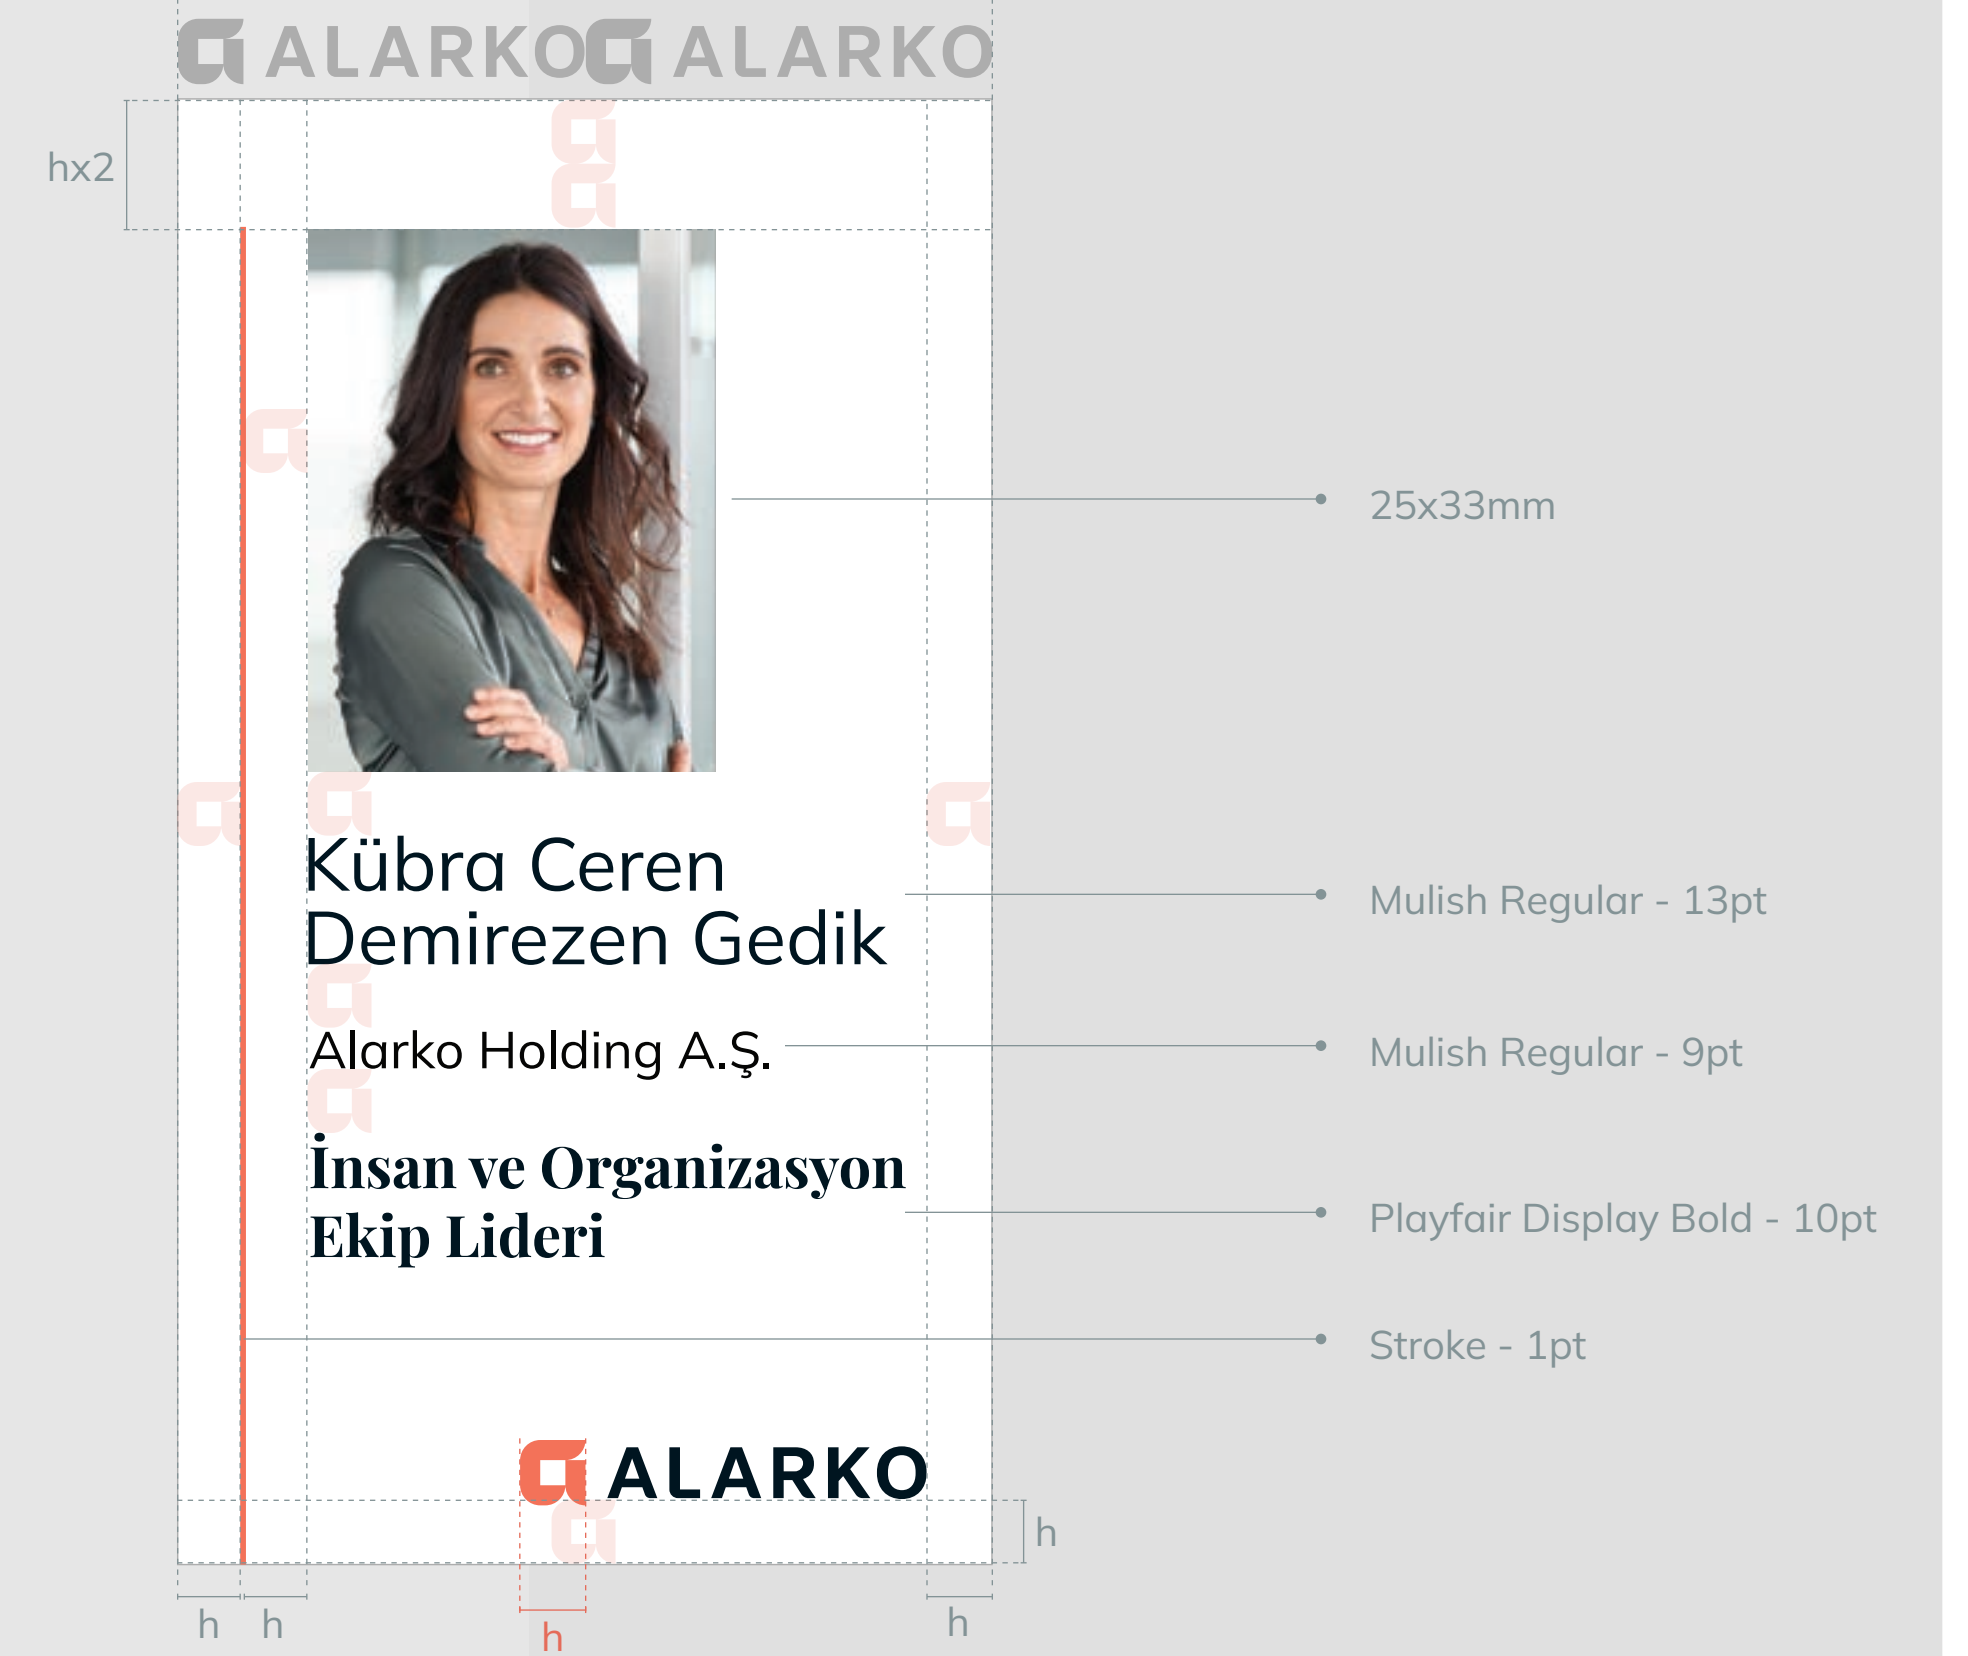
ALARKO ALARKO

hx2

25x33mm

Kübra Ceren Demirezen Gedik

Mulish Regular - 13pt

Alarko Holding A.Ş.

Mulish Regular - 9pt

İnsan ve Organizasyon Ekip Lideri

Playfair Display Bold - 10pt

Stroke - 1pt

ALARKO

h

h h h h